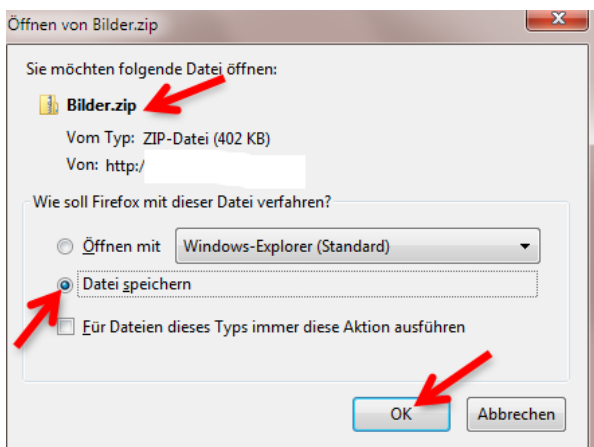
Öffnen von Bilder.zip

Sie möchten folgende Datei öffnen:

Bilder.zip

Vom Typ: ZIP-Datei (402 KB)

Von: http:/

Wie soll Firefox mit dieser Datei verfahren?

Öffnen mit Windows-Explorer (Standard)

Datei speichern

Für Dateien dieses Typs immer diese Aktion ausführen

OK

Abbrechen